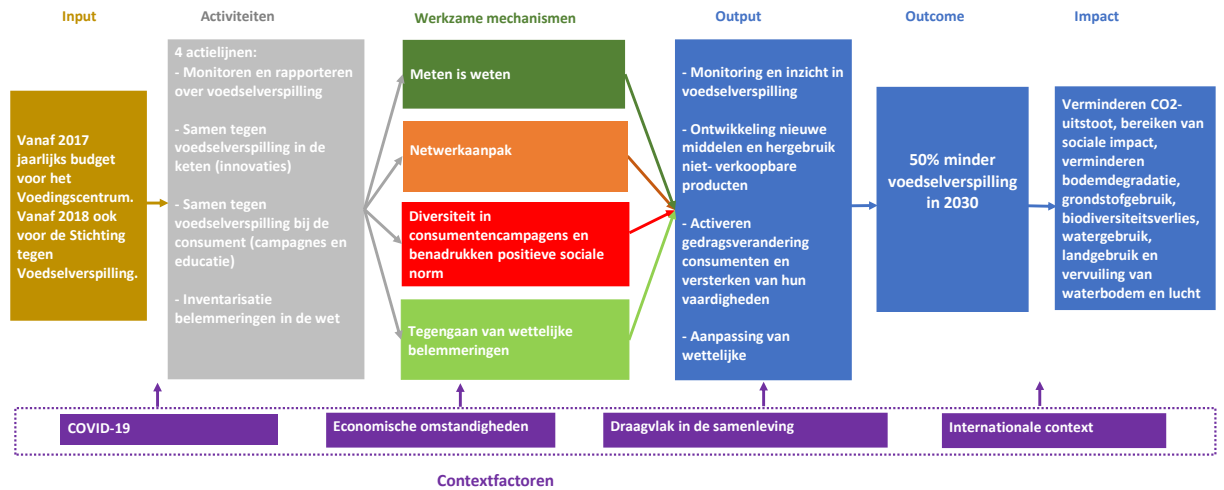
Input

Vanaf 2017 jaarlijks budget voor het Voedingscentrum. Vanaf 2018 ook voor de Stichting tegen Voedselverspilling.

Activiteiten

4 actielijnen:
- Monitoren en rapporteren over voedselverspilling

- Samen tegen voedselverspilling in de keten (innovaties)

- Samen tegen voedselverspilling bij de consument (campagnes en educatie)

- Inventarisatie belemmeringen in de wet

Werkzame mechanismen

Meten is weten

Netwerkaanpak

Diversiteit in consumentencampagens en benadrukken positieve sociale norm

Tegengaan van wettelijke belemmeringen

Output

- Monitoring en inzicht in voedselverspilling

- Ontwikkeling nieuwe middelen en hergebruik niet- verkoopbare producten

- Activeren gedragsverandering consumenten en versterken van hun vaardigheden

- Aanpassing van wettelijke

Outcome

50% minder voedselverspilling in 2030

Impact

Verminderen CO2-uitstoot, bereiken van sociale impact, verminderen bodemdegradatie, grondstofgebruik, biodiversiteitsverlies, watergebruik, landgebruik en vervuiling van waterbodem en lucht

COVID-19

Economische omstandigheden

Draagvlak in de samenleving

Internationale context

Contextfactoren